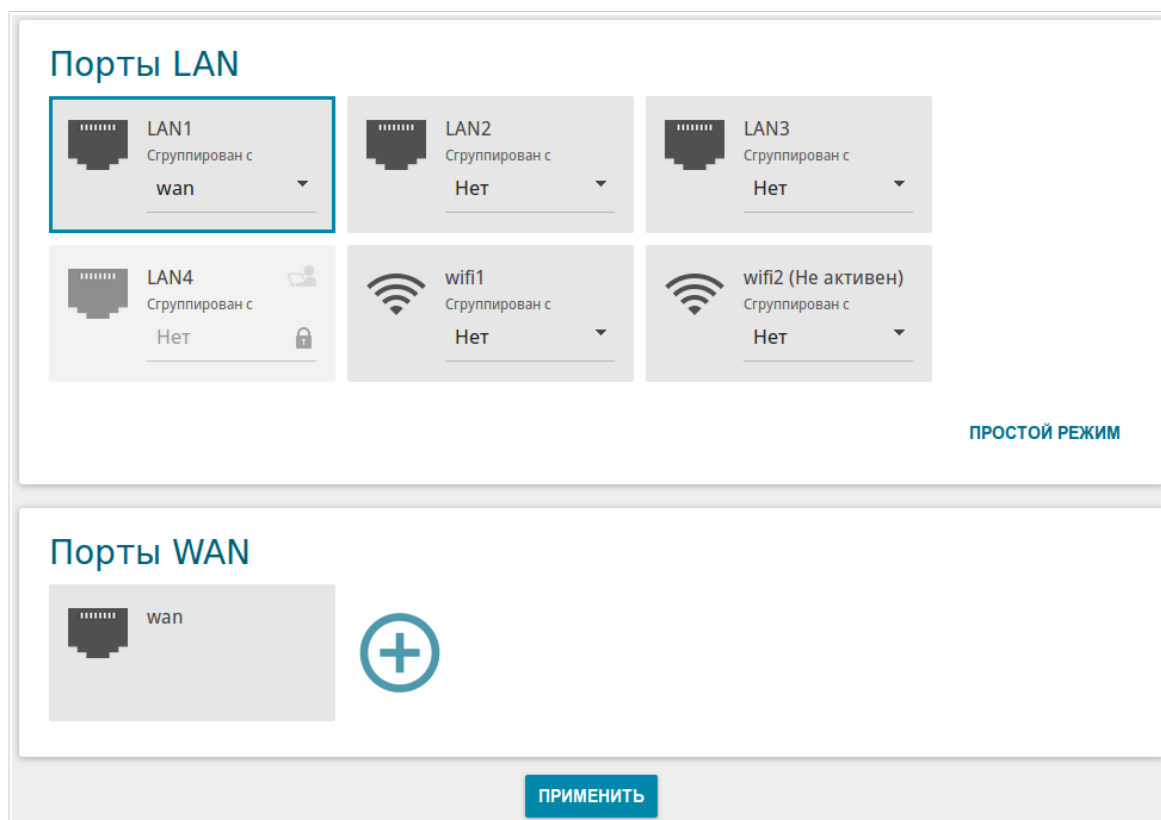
Порты LAN

LAN1
Сгруппирован с
wan

LAN2
Сгруппирован с
Нет

LAN3
Сгруппирован с
Нет

LAN4
Сгруппирован с
Нет

wifi1
Сгруппирован с
Нет

wifi2 (Не активен)
Сгруппирован с
Нет

ПРОСТОЙ РЕЖИМ

Порты WAN

wan

ПРИМЕНИТЬ